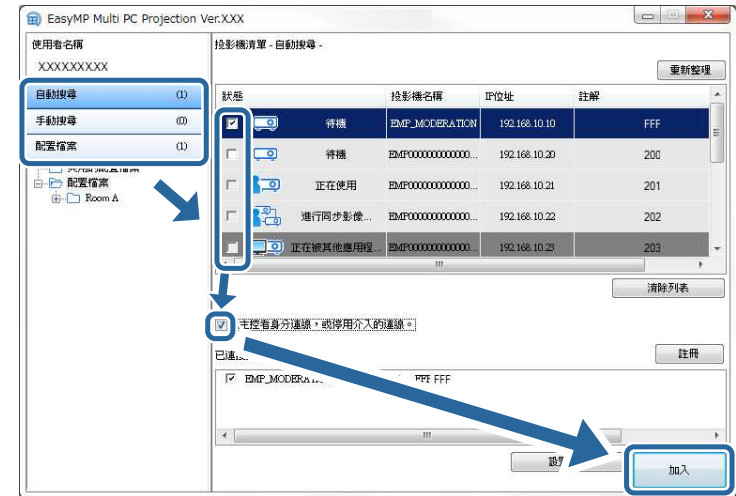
EasyMP Multi PC Projection Ver.XXX

使用者名稱
XXXXXXXXX

自動搜尋 (1)
手動搜尋 (0)
配置檔案 (1)

配置檔案
Room A

投影機清單 - 自動搜尋 -

更新整理

| 狀態 | 投影機名稱 | IP位址 | 註解 |
|---|---|---|---|
| 待機 | EMP_MODERATION | 192.168.10.10 | FFF |
| 待機 | EMP0000000000000... | 192.168.10.20 | 200 |
| 正在使用 | EMP0000000000000... | 192.168.10.21 | 201 |
| 進行同步影像... | EMP0000000000000... | 192.168.10.22 | 202 |
| 正在被其他應用程... | EMP0000000000000... | 192.168.10.23 | 203 |

清除列表

主控者身分連線，或停用介入的連線。

已連

註冊

EMP_MODERA FFF FFF

設

加入